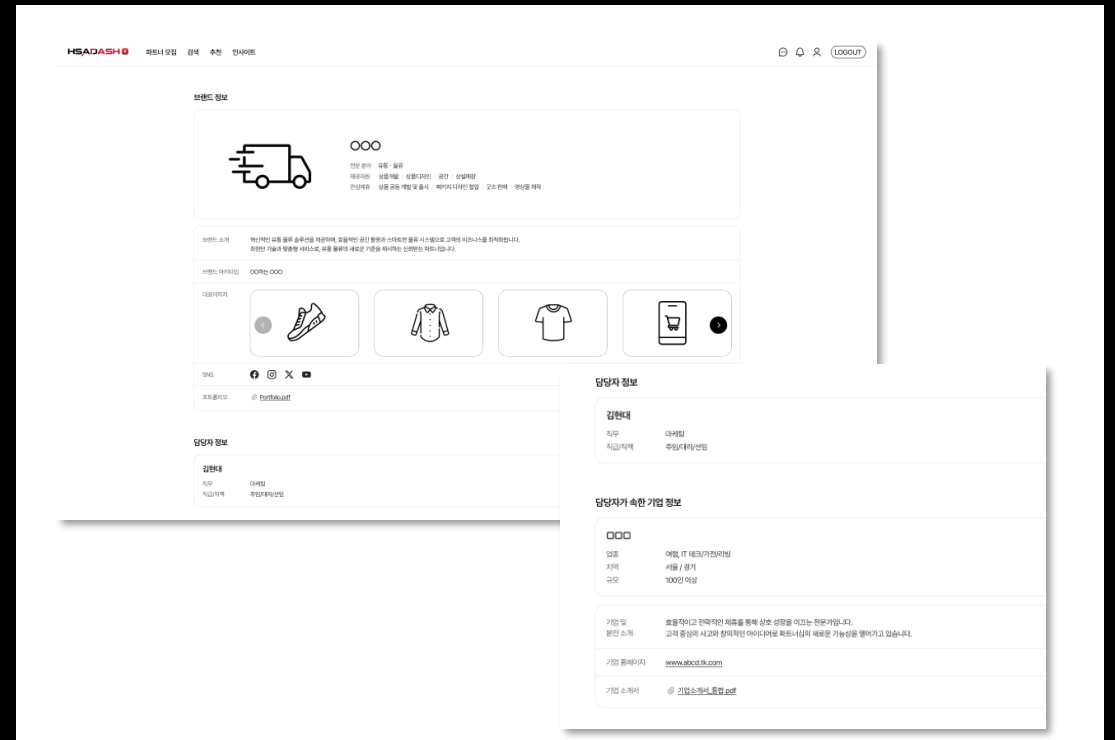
HSADASH

파트너 모집 검색 추천 인사이트

LOGOUT

브랜드 정보

OOO

전문 분야 유통 · 물류
제공자원 상품개발 상품디자인 공간 상설매장
관심제휴 상품 공동 개발 및 출시 패키지 디자인 협업 굿즈 판매 영상물 제작

브랜드 소개 혁신적인 유통 물류 솔루션을 제공하며, 효율적인 공간 활용과 스마트한 물류 시스템으로 고객의 비즈니스를 최적화합니다. 최첨단 기술과 맞춤형 서비스로, 유통 물류의 새로운 기준을 제시하는 신뢰받는 파트너입니다.

브랜드 아키타입 OO하는 OOO

대표이미지

SNS

포트폴리오 Portfolio.pdf

담당자 정보

김현대
직무 마케팅
직급/직책 주임/대리/선임

담당자 정보

김현대
직무 마케팅
직급/직책 주임/대리/선임

담당자가 속한 기업 정보

OOO
업종 여행, IT 테크/가전/리빙
지역 서울 / 경기
규모 100인 이상

기업 및 본인 소개 효율적이고 전략적인 제휴를 통해 상호 성장을 이끄는 전문가입니다. 고객 중심의 사고와 창의적인 아이디어로 파트너십의 새로운 가능성을 열어가고 있습니다.

기업 홈페이지 www.abcd.tk.com

기업 소개서 기업소개서_통합.pdf